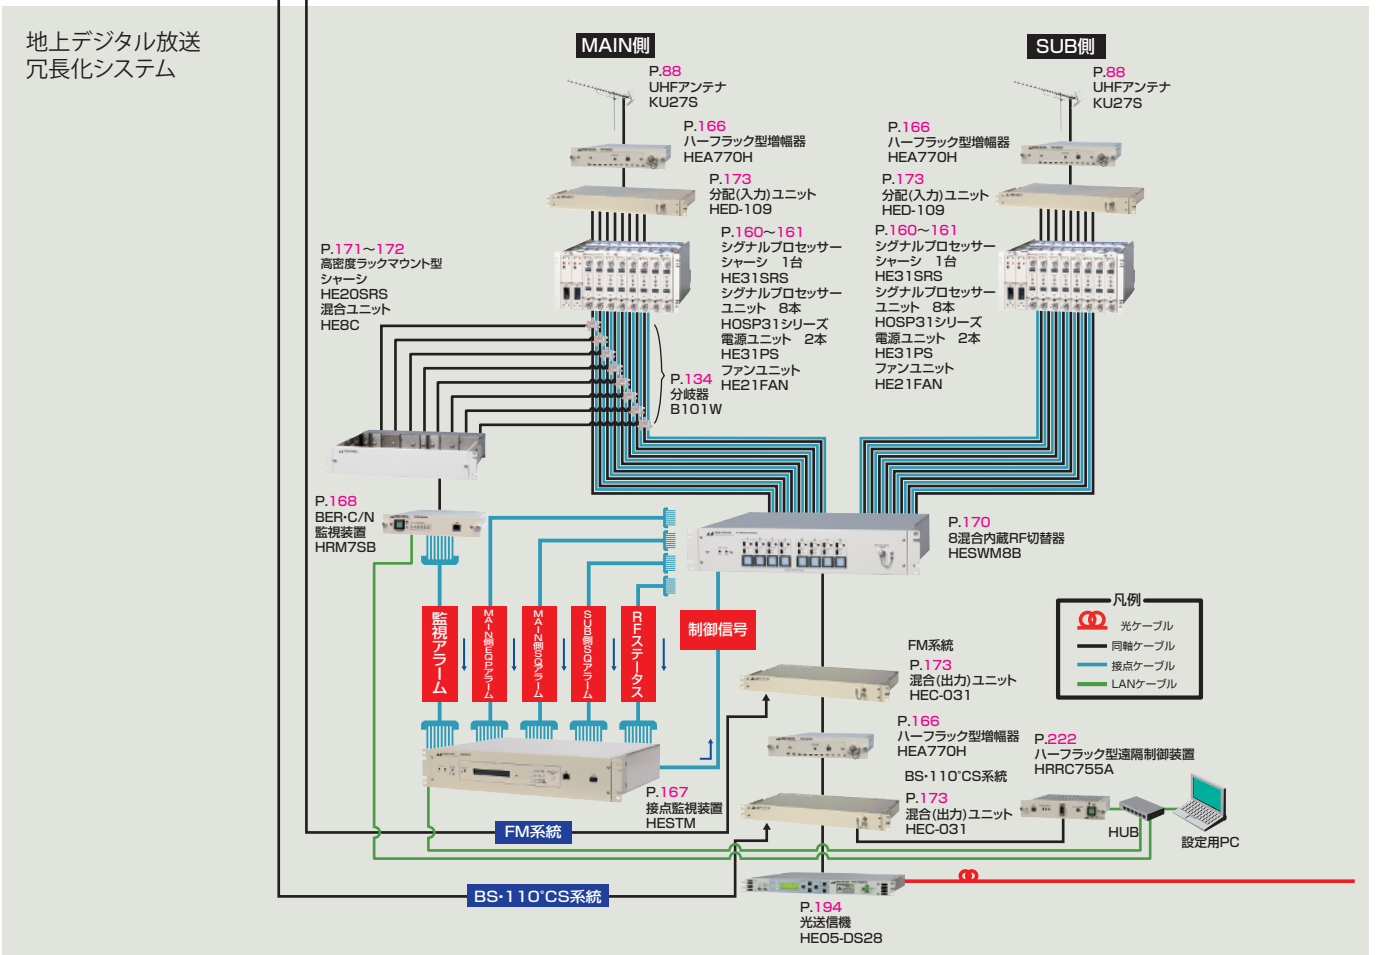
地上デジタル放送
冗長化システム

MAIN側

P.88
UHFアンテナ
KU27S

P.166
ハーフラック型増幅器
HEA770H

P.173
分配(入力)ユニット
HED-109

P.160~161
シグナルプロセッサー
シャーシ 1台
HE31SRS
シグナルプロセッサー
ユニット 8本
HOSP31シリーズ
電源ユニット 2本
HE31PS
ファンユニット
HE21FAN

P.171~172
高密度ラックマウント型
シャーシ
HE20SRS
混合ユニット
HE8C

P.134
分岐器
B101W

SUB側

P.88
UHFアンテナ
KU27S

P.166
ハーフラック型増幅器
HEA770H

P.173
分配(入力)ユニット
HED-109

P.160~161
シグナルプロセッサー
シャーシ 1台
HE31SRS
シグナルプロセッサー
ユニット 8本
HOSP31シリーズ
電源ユニット 2本
HE31PS
ファンユニット
HE21FAN

P.168
BER·C/N
監視装置
HRM7SB

P.170
8混合内蔵RF切替器
HESWM8B

監視アラーム

MAIN側EQPアラーム

MAIN側SQアラーム

SUB側SQアラーム

RFステータス

制御信号

凡例
光ケーブル
同軸ケーブル
接点ケーブル
LANケーブル

FM系統
P.173
混合(出力)ユニット
HEC-031

P.166
ハーフラック型増幅器
HEA770H

P.222
ハーフラック型遠隔制御装置
HRRC755A

BS·110°CS系統
P.173
混合(出力)ユニット
HEC-031

HUB

設定用PC

P.167
接点監視装置
HESTM

FM系統

BS·110°CS系統

P.194
光送信機
HE05-DS28